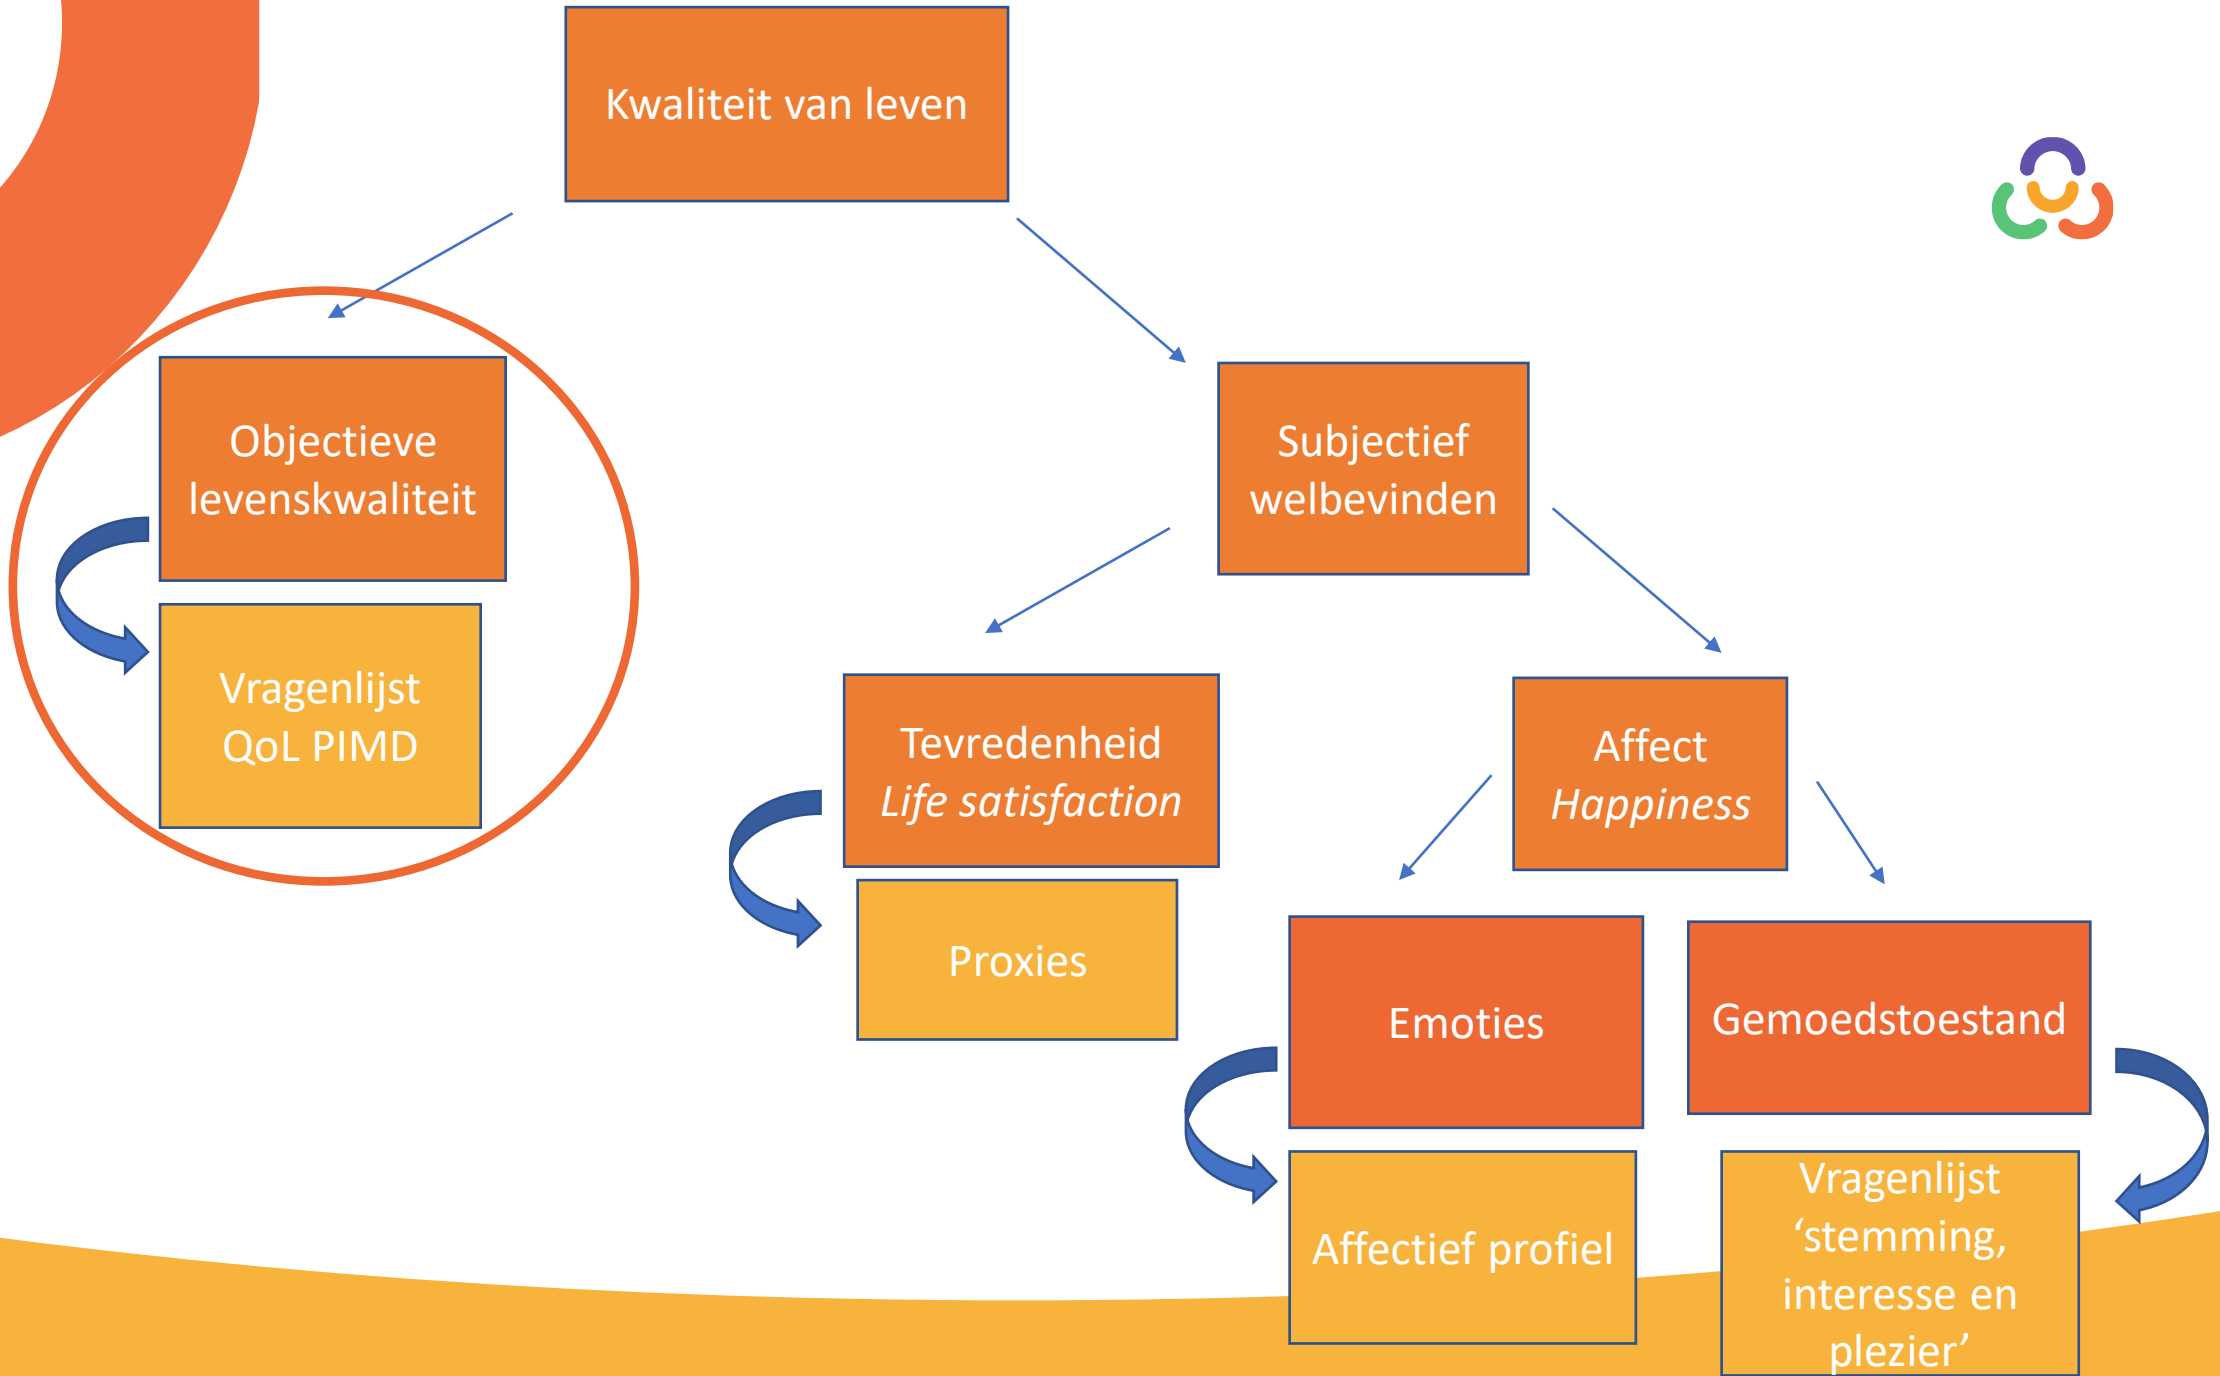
Kwaliteit van leven

Objectieve levenskwaliteit

Vragenlijst QoL PIMD

Subjectief welbevinden

Tevredenheid
*Life satisfaction*

Proxies

Affect
*Happiness*

Emoties

Gemoedstoestand

Affectief profiel

Vragenlijst ‘stemming, interesse en plezier’